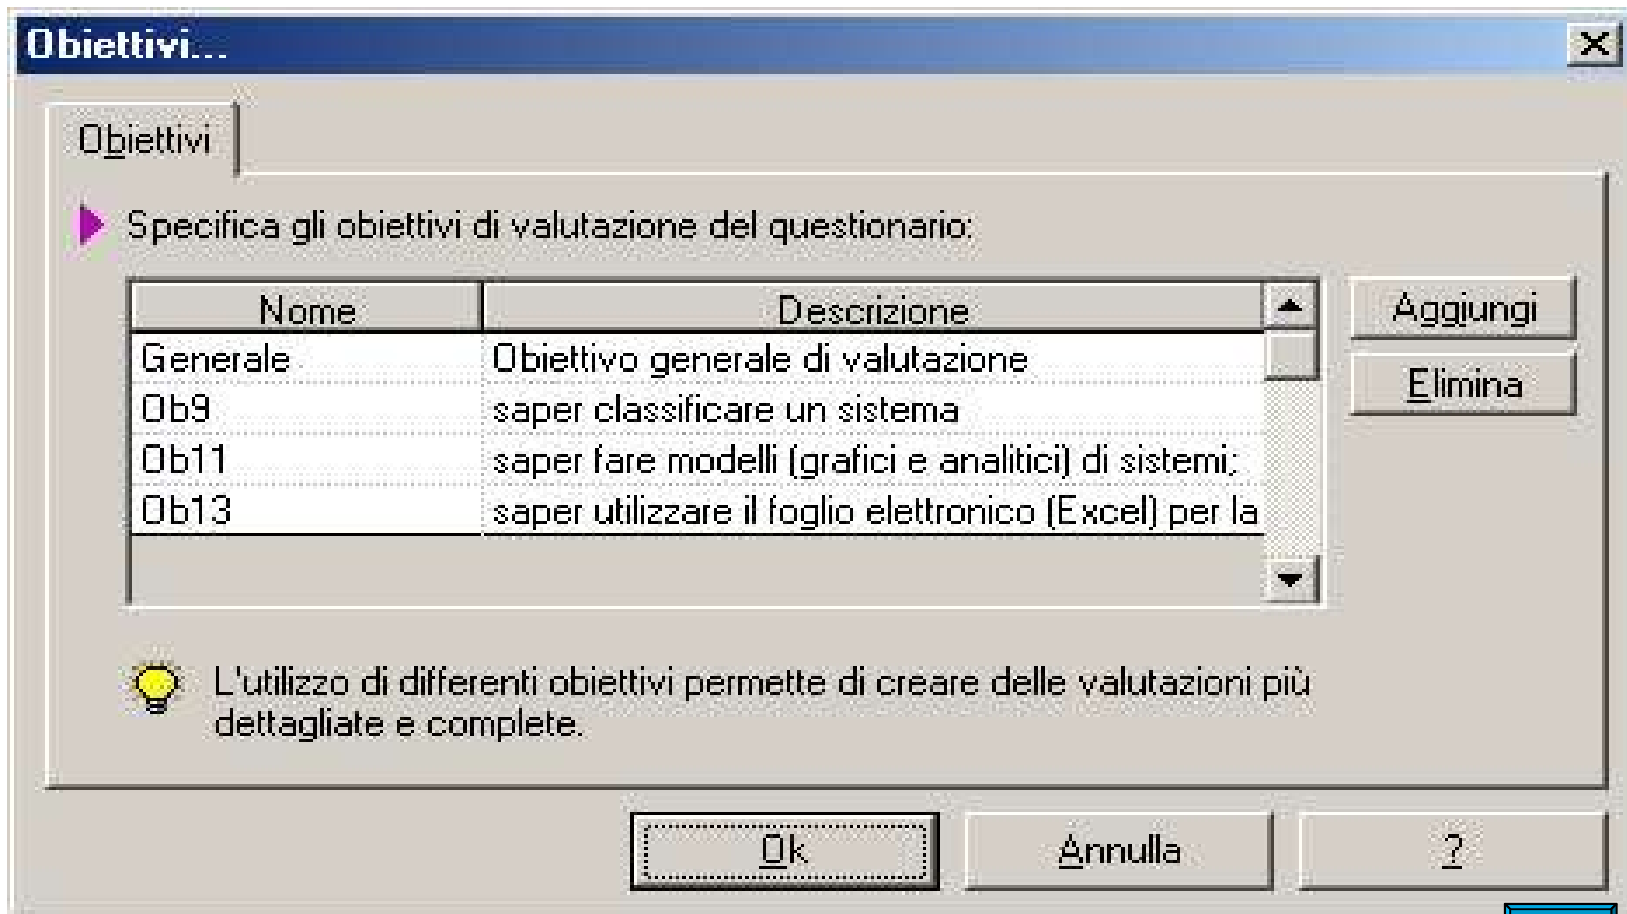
Obiettivi...

Obiettivi

Specifica gli obiettivi di valutazione del questionario:

| Nome | Descrizione |
|---|---|
| Generale | Obiettivo generale di valutazione |
| Ob9 | saper classificare un sistema |
| Ob11 | saper fare modelli (grafici e analitici) di sistemi; |
| Ob13 | saper utilizzare il foglio elettronico (Excel) per la |

Aggiungi
Elimina

L'utilizzo di differenti obiettivi permette di creare delle valutazioni più dettagliate e complete.

Ok
Annulla
?